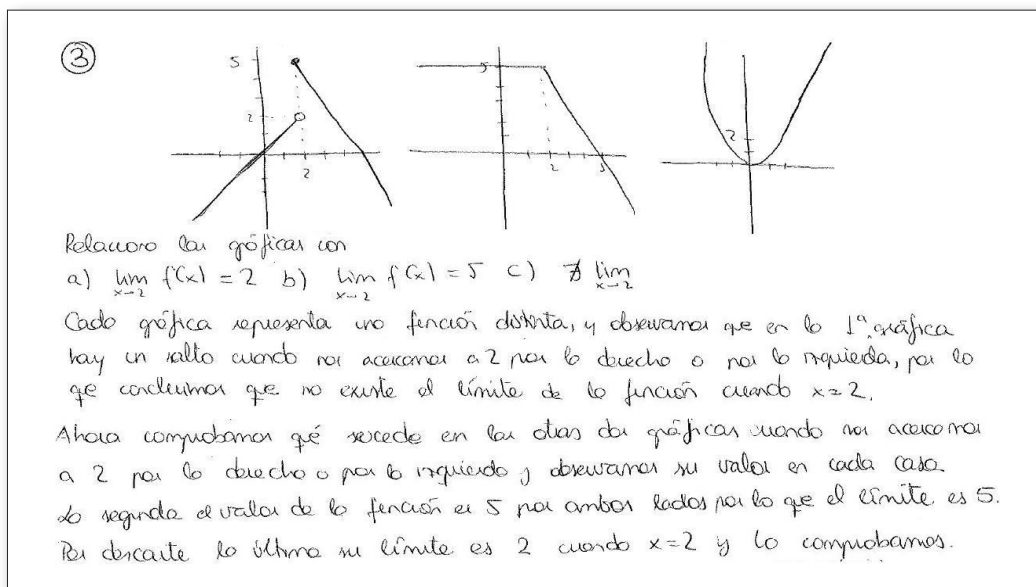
③

5
2
2

5
2
3

2

Relaciono las gráficas con
a) $\lim_{x \to 2} f(x) = 2$ b) $\lim_{x \to 2} f(x) = 5$ c) $\nexists \lim_{x \to 2}$

Cada gráfica representa una función distinta, y observamos que en la 1ª gráfica hay un salto cuando nos acercamos a 2 por la derecha o por la izquierda, por lo que concluimos que no existe el límite de la función cuando $x = 2$.

Ahora comprobamos qué sucede en las otras dos gráficas cuando nos acercamos a 2 por la derecha o por la izquierda y observamos su valor en cada caso. La segunda el valor de la función es 5 por ambos lados por lo que el límite es 5. Por descarte la última su límite es 2 cuando $x=2$ y lo comprobamos.